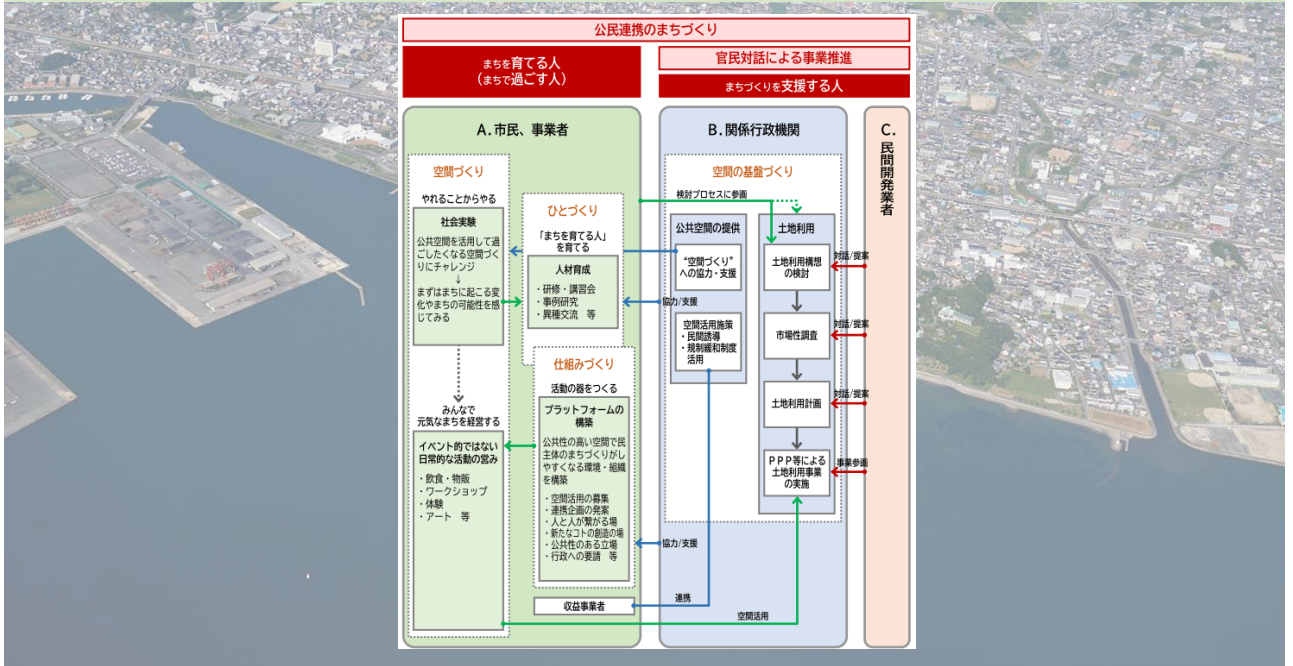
公民連携のまちづくり

まちを育てる人
（まちで過ごす人）

官民対話による事業推進

まちづくりを支援する人

A. 市民、事業者

B. 関係行政機関

C. 民間開発業者

空間づくり

やれることからやる

社会実験

公共空間を活用して過ごしたくなる空間づくりにチャレンジ
↓
まずはまちに起こる変化やまちの可能性を感じてみる

みんなで
元気なまちを経営する

イベント的ではない日常的な活動の営み

・飲食・物販
・ワークショップ
・体験
・アート　等

ひとづくり

「まちを育てる人」を育てる

人材育成

・研修・講習会
・事例研究
・異種交流　等

仕組みづくり

活動の器をつくる

プラットフォームの構築

公共性の高い空間で民主体のまちづくりがしやすくなる環境・組織を構築

・空間活用の募集
・連携企画の発案
・人と人が繋がる場
・新たなコトの創造の場
・公共性のある立場
・行政への要請　等

収益事業者

空間の基盤づくり

検討プロセスに参画

公共空間の提供

"空間づくり"への協力・支援

協力/支援

空間活用施策
・民間誘導
・規制緩和制度活用

協力/支援

連携

空間活用

土地利用

土地利用構想の検討

対話/提案

市場性調査

対話/提案

土地利用計画

対話/提案

PPP等による土地利用事業の実施

事業参画